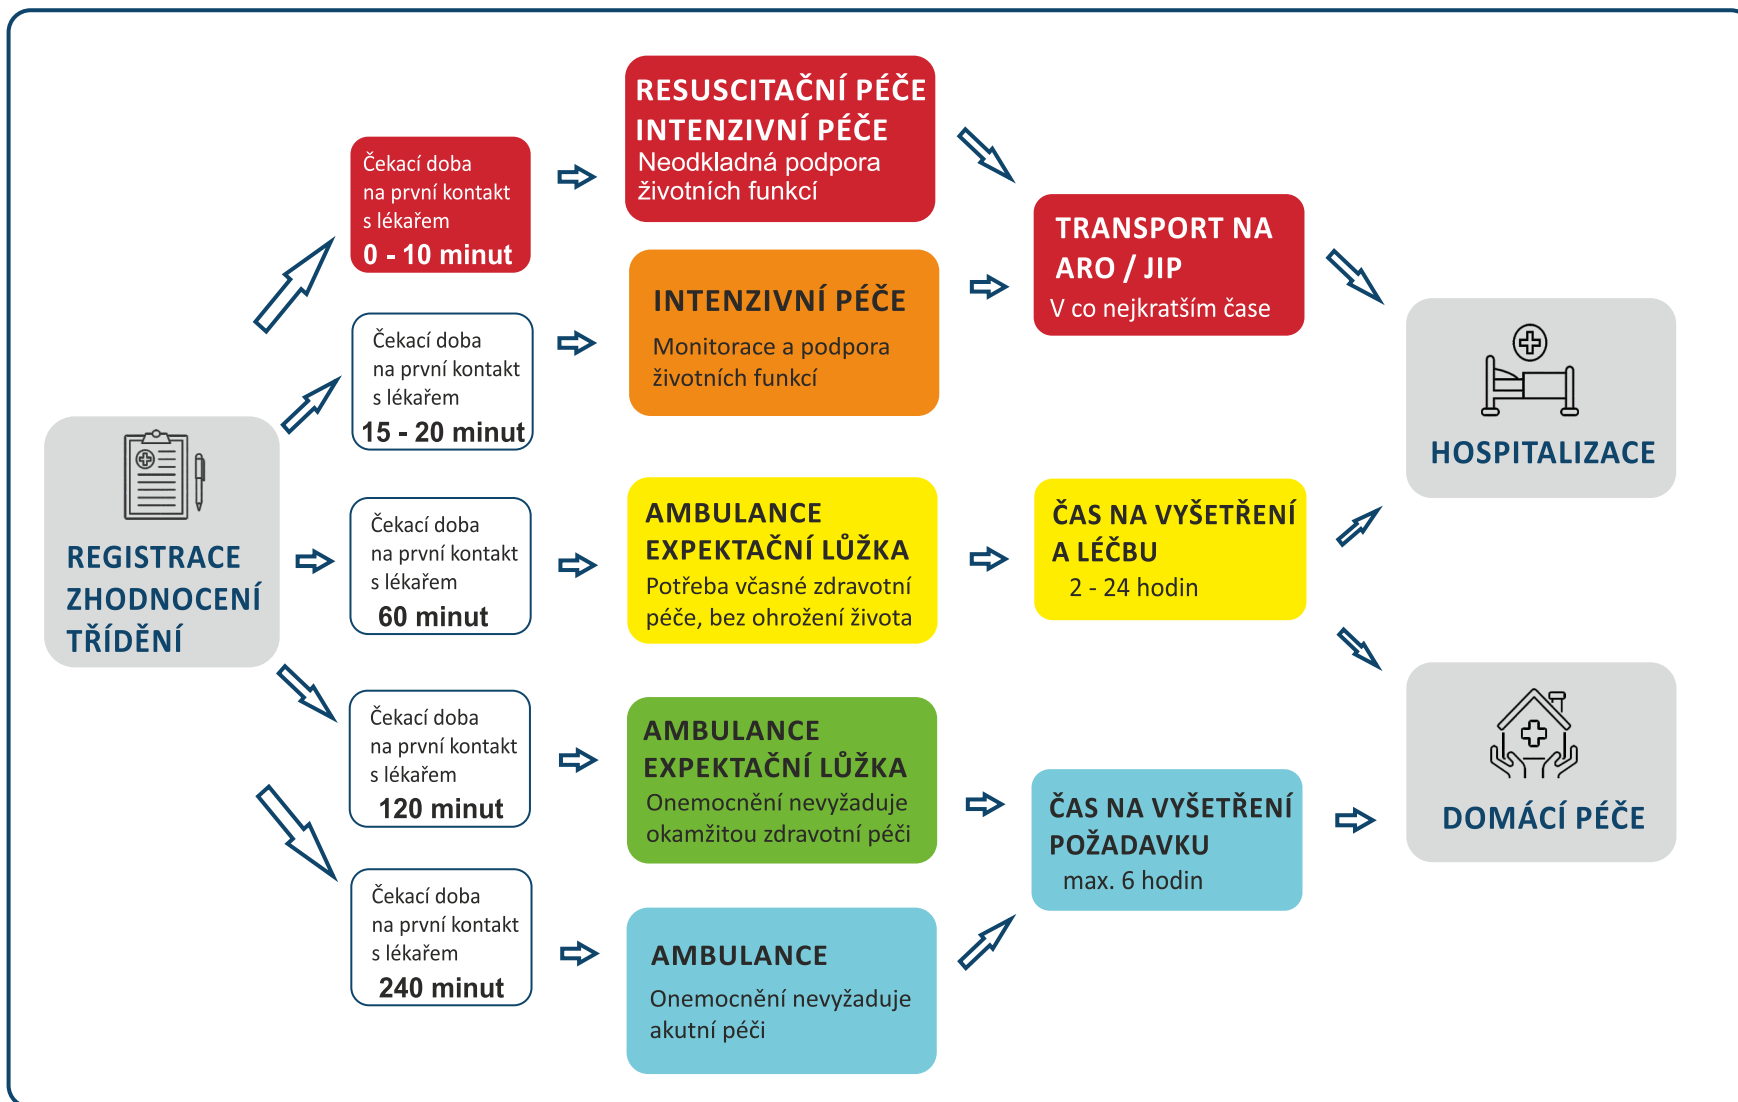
REGISTRACE
ZHODNOCENÍ
TŘÍDĚNÍ

Čekací doba na první kontakt s lékařem
0 - 10 minut

Čekací doba na první kontakt s lékařem
15 - 20 minut

Čekací doba na první kontakt s lékařem
60 minut

Čekací doba na první kontakt s lékařem
120 minut

Čekací doba na první kontakt s lékařem
240 minut

RESUSCITAČNÍ PÉČE
INTENZIVNÍ PÉČE
Neodkladná podpora životních funkcí

INTENZIVNÍ PÉČE
Monitorace a podpora životních funkcí

AMBULANCE
EXPEKTAČNÍ LŮŽKA
Potřeba včasné zdravotní péče, bez ohrožení života

AMBULANCE
EXPEKTAČNÍ LŮŽKA
Onemocnění nevyžaduje okamžitou zdravotní péči

AMBULANCE
Onemocnění nevyžaduje akutní péči

TRANSPORT NA ARO / JIP
V co nejkratším čase

ČAS NA VYŠETŘENÍ A LÉČBU
2 - 24 hodin

ČAS NA VYŠETŘENÍ POŽADAVKU
max. 6 hodin

HOSPITALIZACE

DOMÁCÍ PÉČE